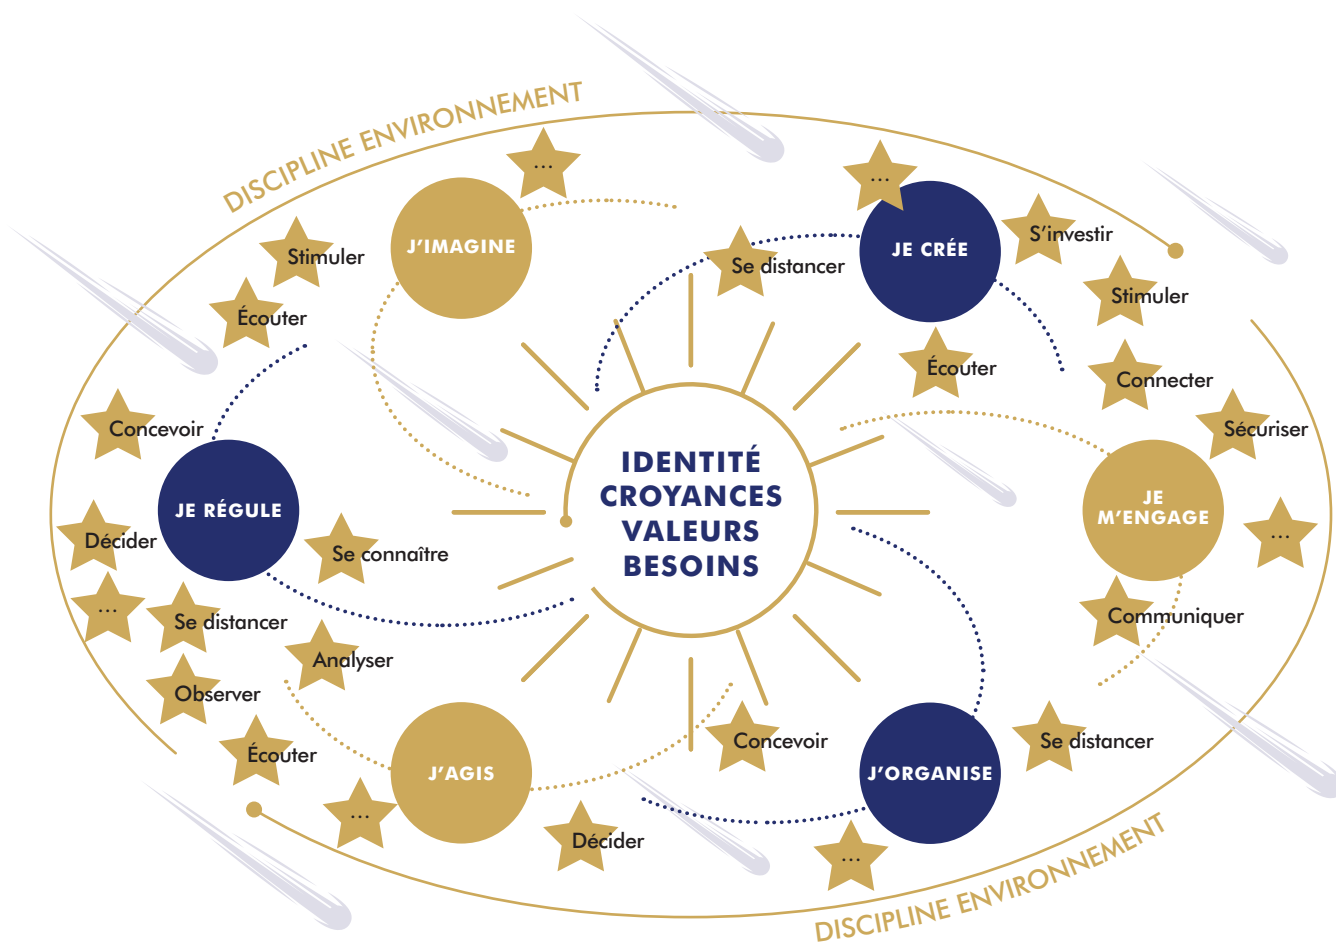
DISCIPLINE ENVIRONNEMENT

…

J'IMAGINE

Stimuler

Écouter

…

JE CRÉE

Se distancer

S'investir

Stimuler

Écouter

Connecter

Sécuriser

Concevoir

JE RÉGULE

IDENTITÉ
CROYANCES
VALEURS
BESOINS

JE M'ENGAGE

…

Décider

Se connaître

…

Se distancer

Communiquer

Analyser

Observer

Écouter

J'AGIS

Concevoir

J'ORGANISE

Se distancer

…

Décider

…

DISCIPLINE ENVIRONNEMENT